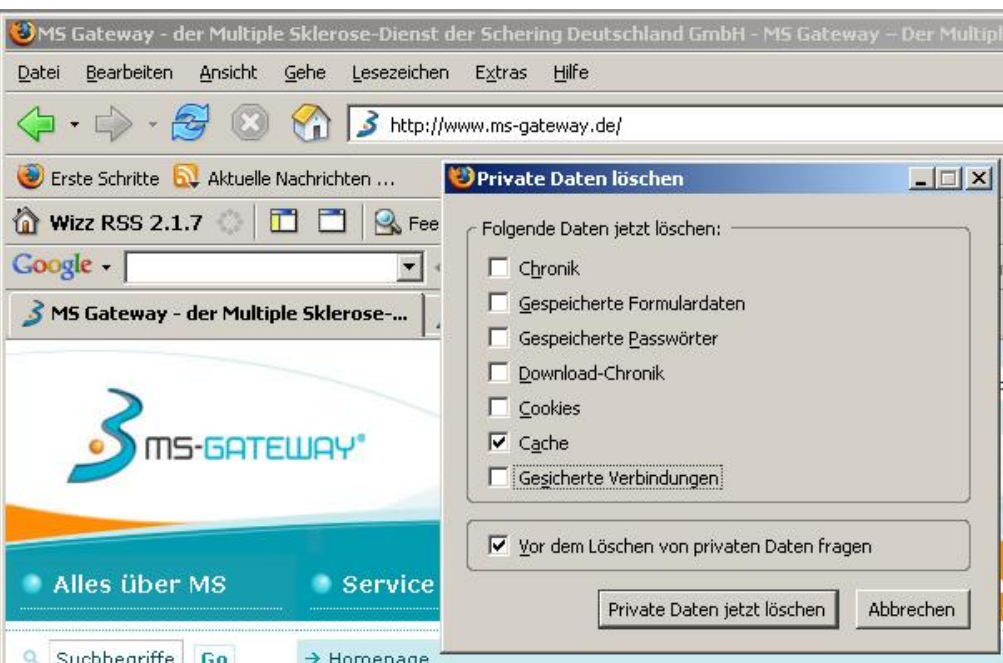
MS Gateway - der Multiple Sklerose-Dienst der Schering Deutschland GmbH - MS Gateway – Der Multipl

Datei Bearbeiten Ansicht Gehe Lesezeichen Extras Hilfe

http://www.ms-gateway.de/

Erste Schritte Aktuelle Nachrichten ...

Wizz RSS 2.1.7 Fee

Google

MS Gateway - der Multiple Sklerose-...

MS-GATEWAY®

Alles über MS Service

Suchbegriffe Go → Homepage

Private Daten löschen

Folgende Daten jetzt löschen:

Chronik

Gespeicherte Formulardaten

Gespeicherte Passwörter

Download-Chronik

Cookies

Cache

Gesicherte Verbindungen

Vor dem Löschen von privaten Daten fragen

Private Daten jetzt löschen Abbrechen